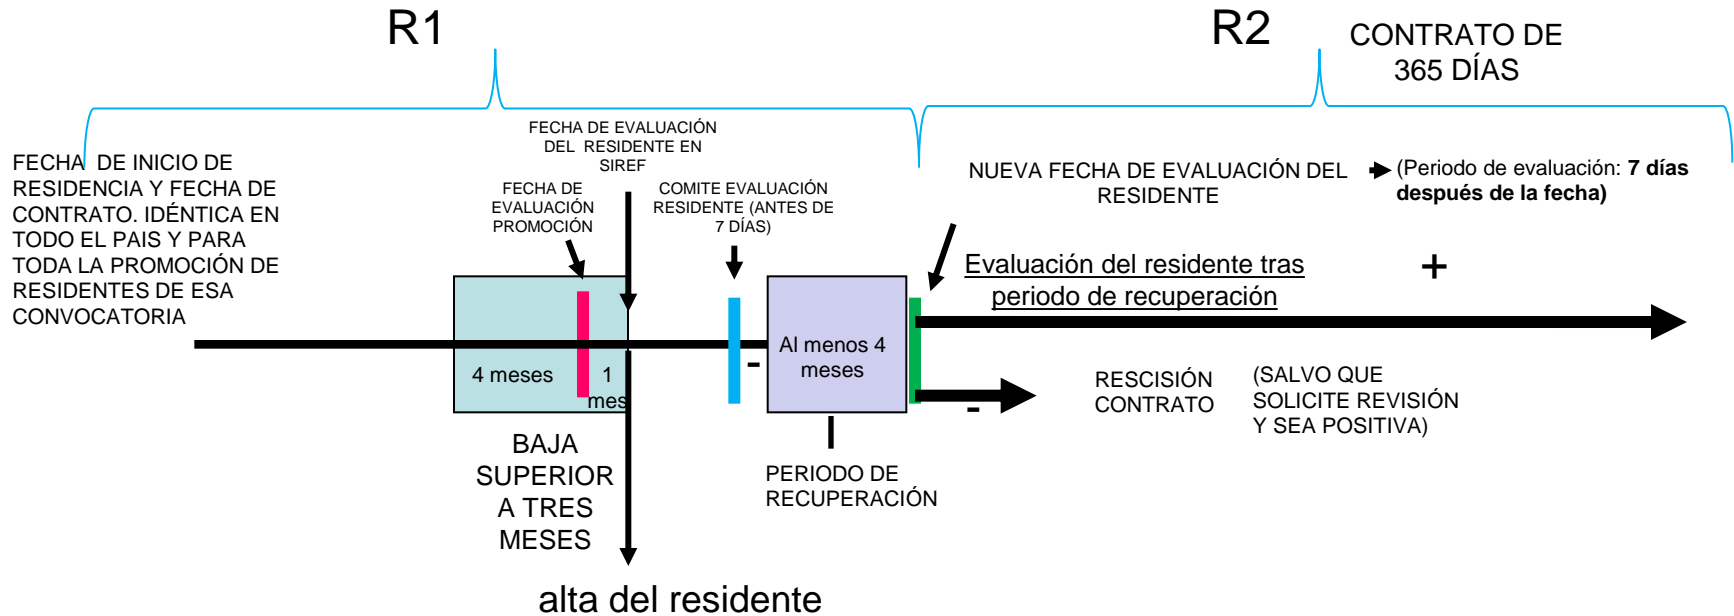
R1

R2

CONTRATO DE 365 DÍAS

FECHA DE INICIO DE RESIDENCIA Y FECHA DE CONTRATO. IDÉNTICA EN TODO EL PAIS Y PARA TODA LA PROMOCIÓN DE RESIDENTES DE ESA CONVOCATORIA

FECHA DE EVALUACIÓN DEL RESIDENTE EN SIREF

FECHA DE EVALUACIÓN PROMOCIÓN

COMITE EVALUACIÓN RESIDENTE (ANTES DE 7 DÍAS)

NUEVA FECHA DE EVALUACIÓN DEL RESIDENTE

(Periodo de evaluación: **7 días después de la fecha)**

Evaluación del residente tras periodo de recuperación

+

4 meses

1 mes

-

Al menos 4 meses

-

RESCISIÓN CONTRATO

(SALVO QUE SOLICITE REVISIÓN Y SEA POSITIVA)

BAJA SUPERIOR A TRES MESES

PERIODO DE RECUPERACIÓN

alta del residente